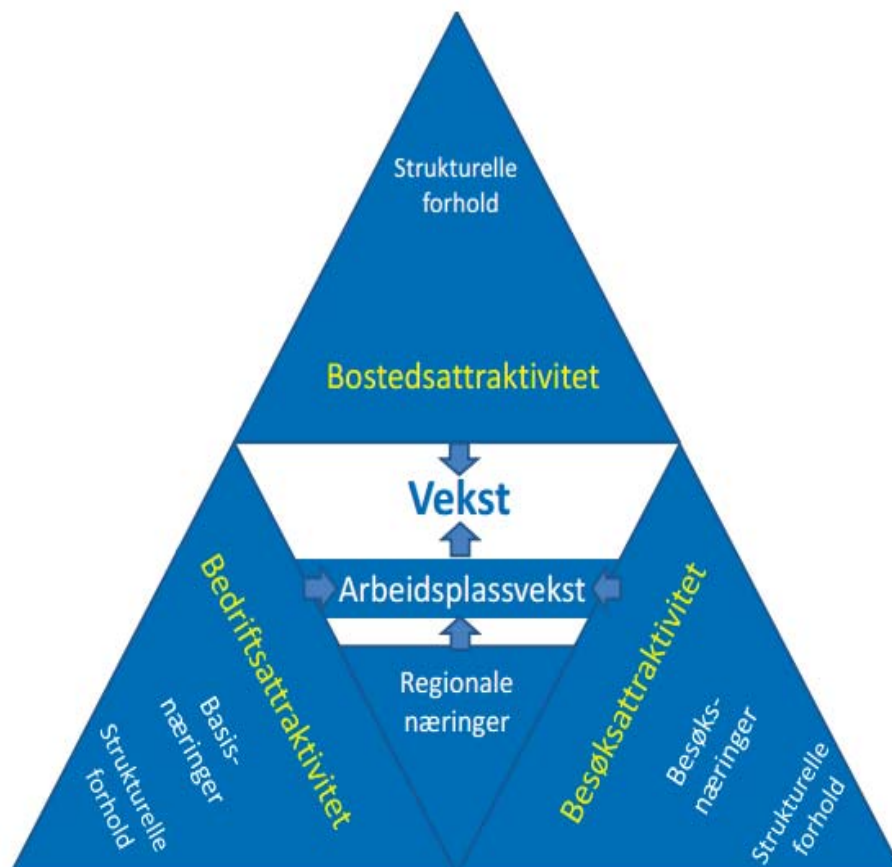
Strukturelle forhold

Bostedsattraktivitet

Vekst

Arbeidsplassvekst

Regionale næringer

Bedriftsattraktivitet

Basis-næringer

Strukturelle forhold

Besøksattraktivitet

Besøks-næringer

Strukturelle forhold